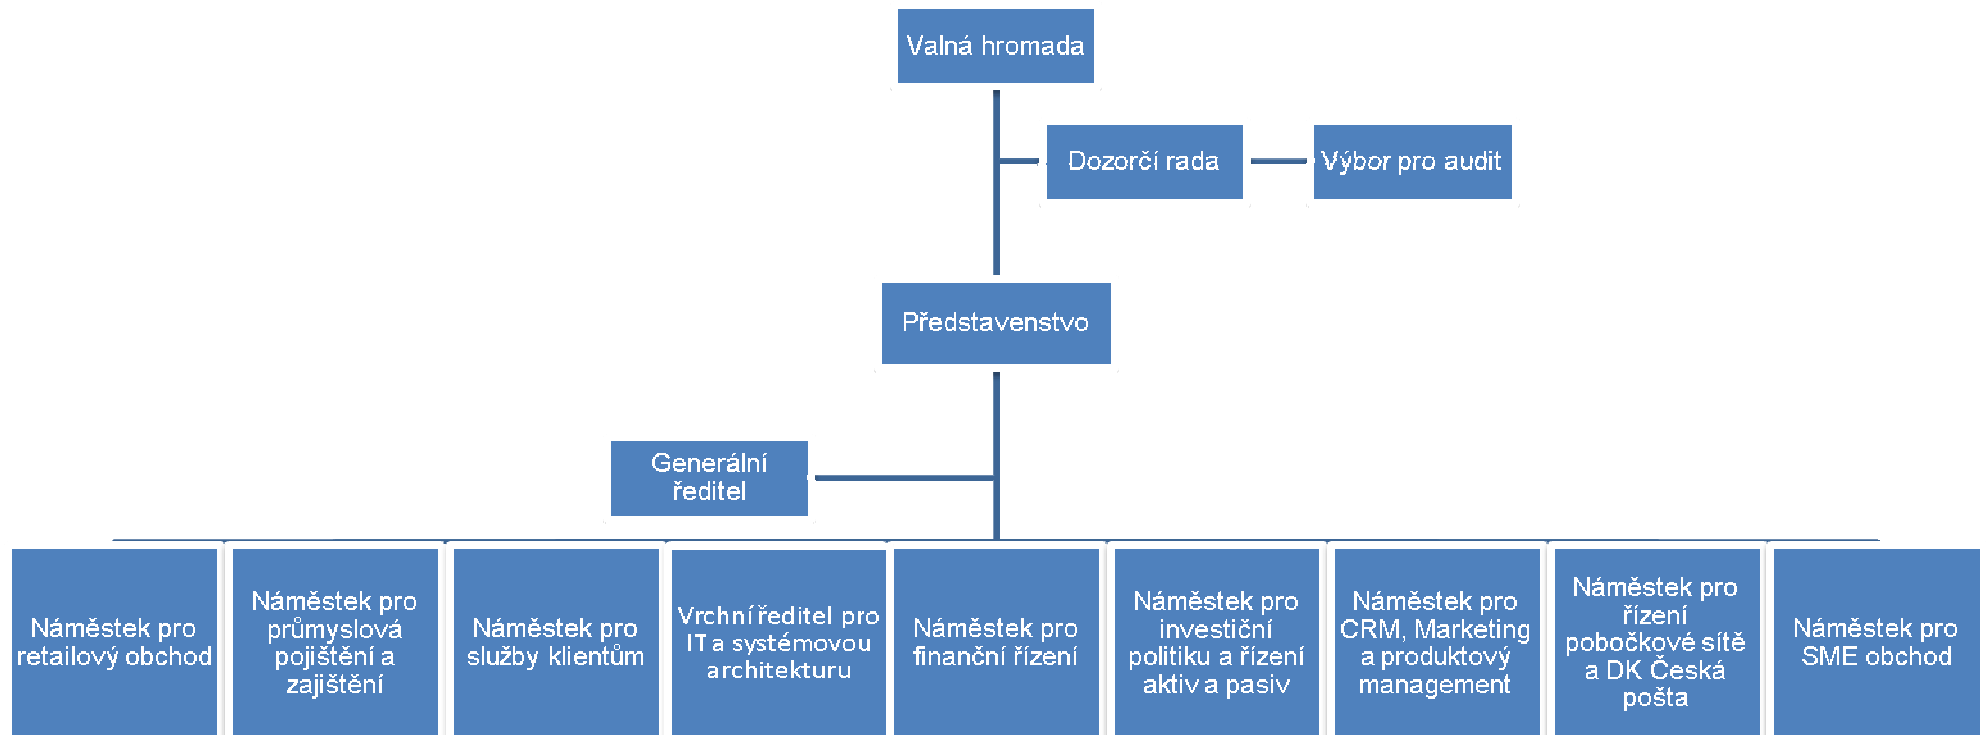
Valná hromada

Dozorčí rada

Výbor pro audit

Představenstvo

Generální ředitel

Náměstek pro retailový obchod

Náměstek pro průmyslová pojištění a zajištění

Náměstek pro služby klientům

Vrchní ředitel pro IT a systémovou architekturu

Náměstek pro finanční řízení

Náměstek pro investiční politiku a řízení aktiv a pasiv

Náměstek pro CRM, Marketing a produktový management

Náměstek pro řízení pobočkové sítě a DK Česká pošta

Náměstek pro SME obchod